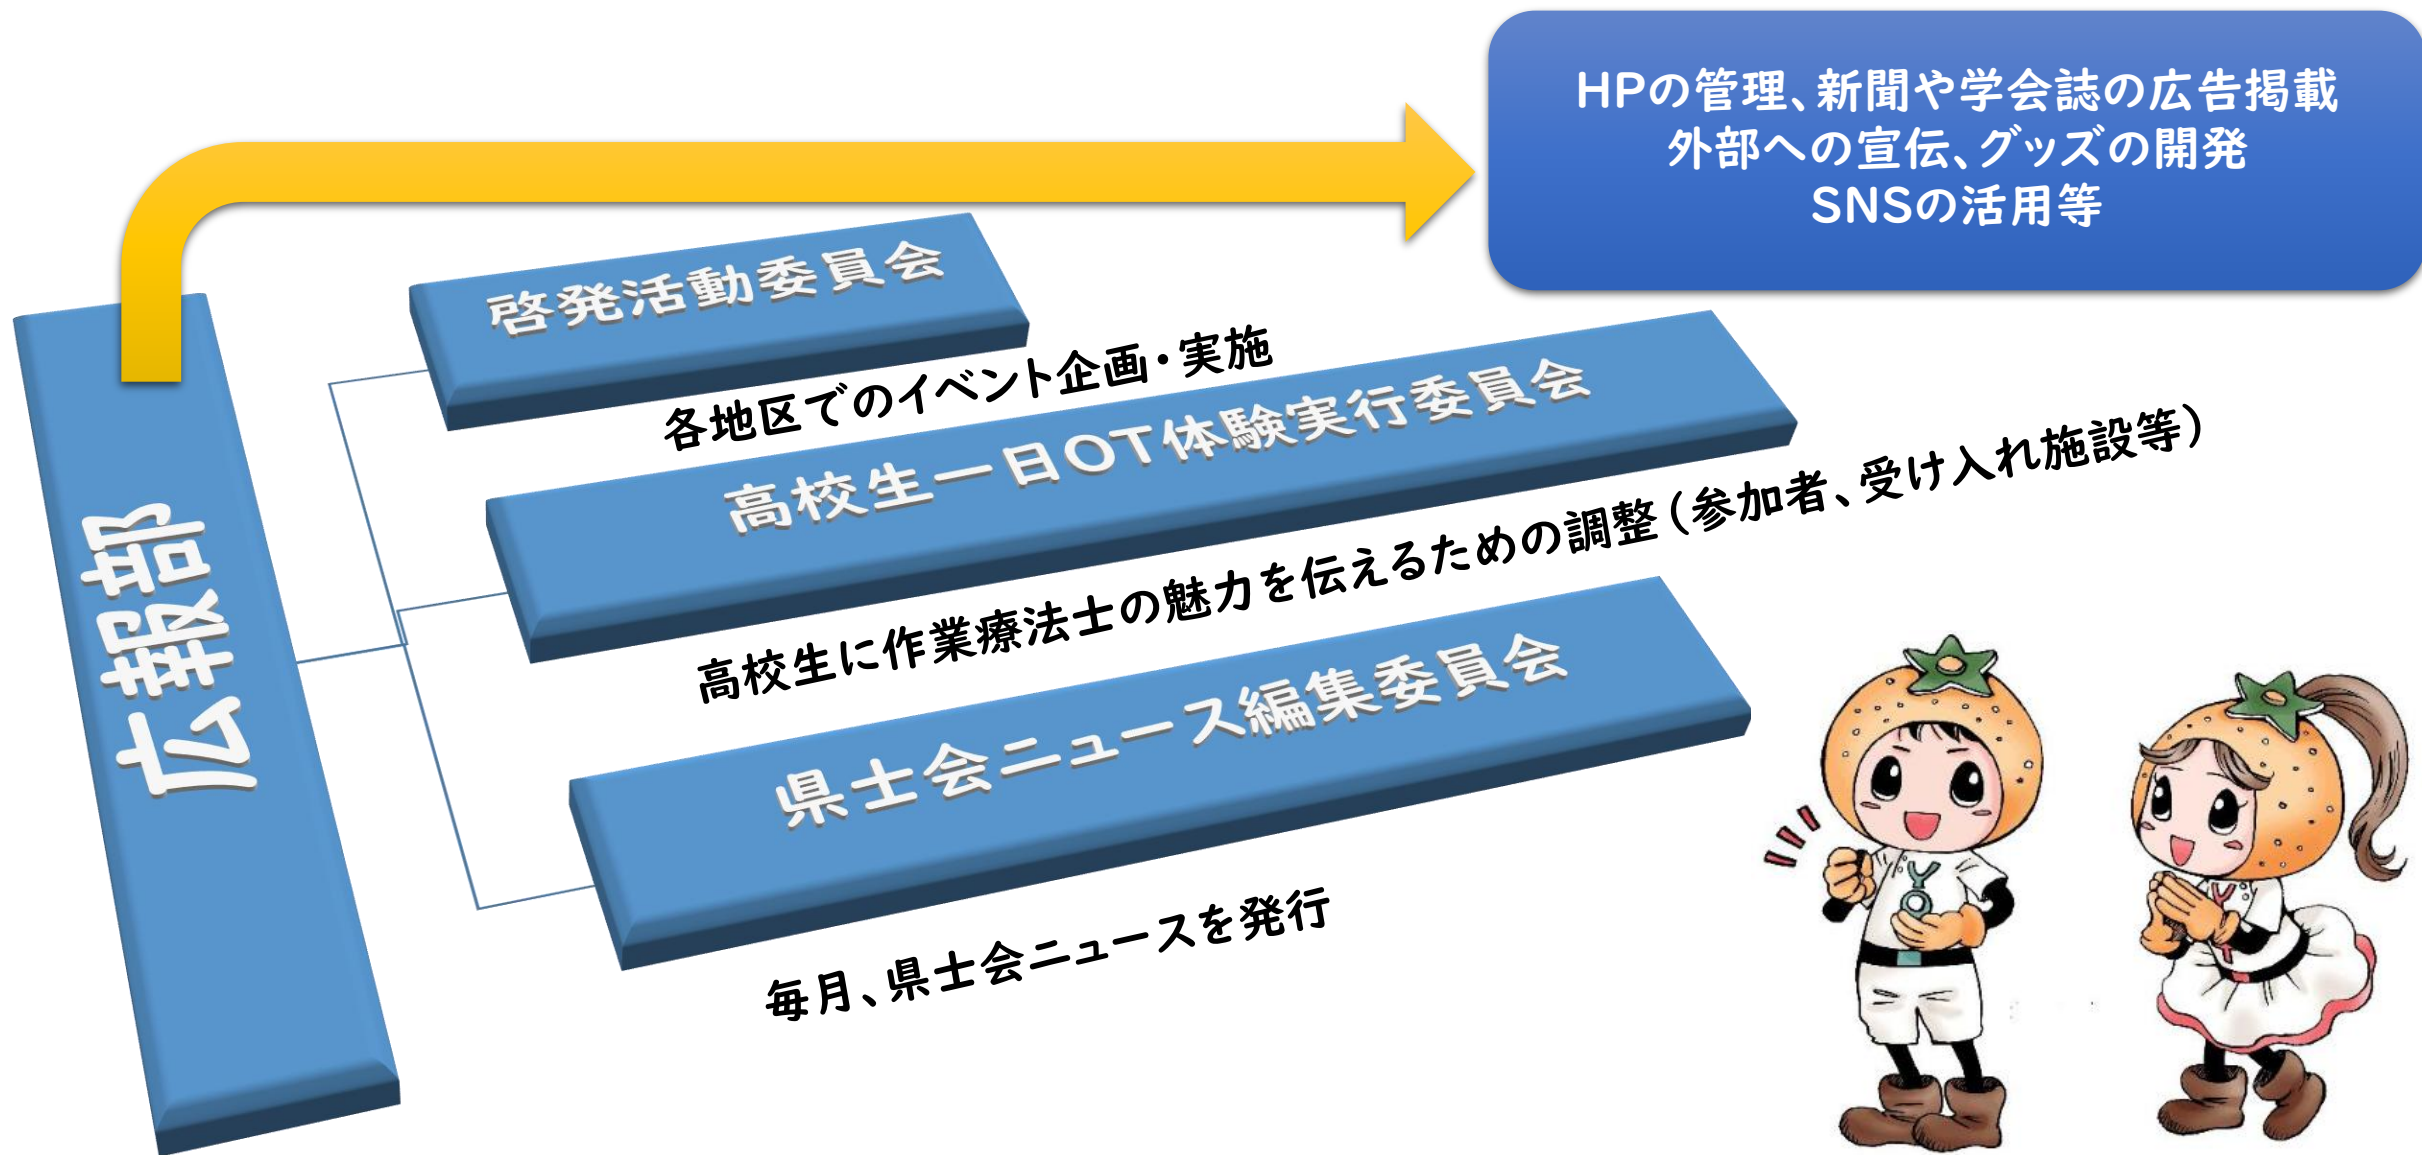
HPの管理、新聞や学会誌の広告掲載
外部への宣伝、グッズの開発
SNSの活用等

広報部

啓発活動委員会

各地区でのイベント企画・実施

高校生一日OT体験実行委員会

高校生に作業療法士の魅力を伝えるための調整（参加者、受け入れ施設等）

県士会ニュース編集委員会

毎月、県士会ニュースを発行